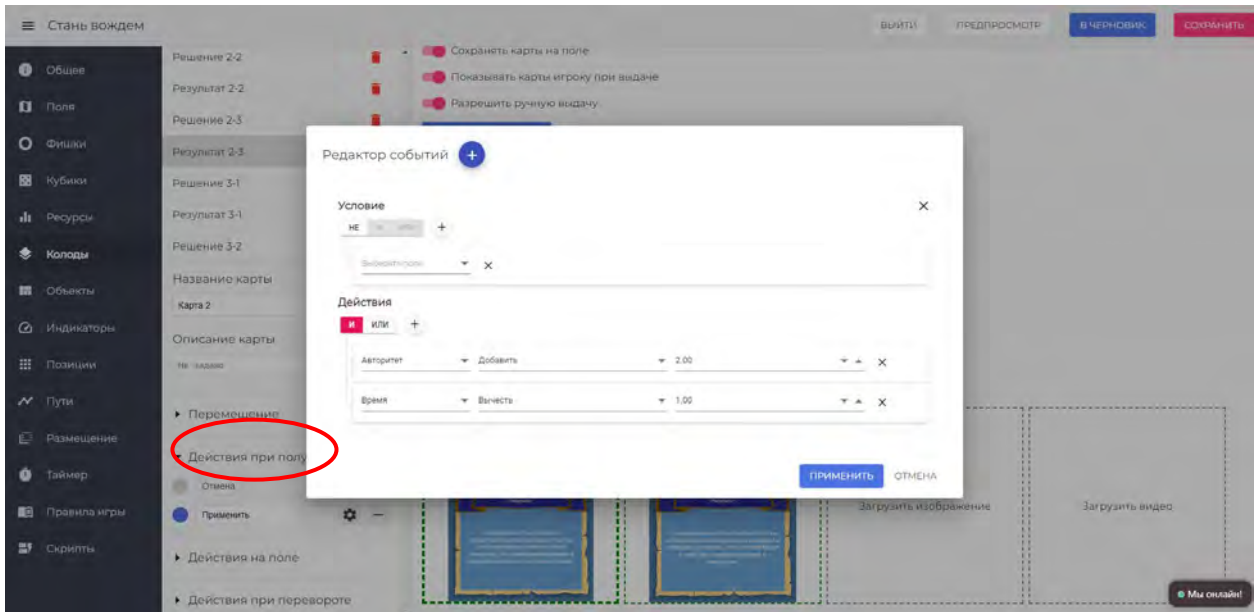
Стань вождем

ВЫЙТИ ПРЕДПРОСМОТР В ЧЕРНОВИК СОХРАНИТЬ

Общее
Поля
Фишки
Кубики
Ресурсы
Колоды
Объекты
Индикаторы
Позиции
Пути
Размещение
Таймер
Правила игры
Скрипты

Решение 2-2
Результат 2-2
Решение 2-3
Результат 2-3
Решение 3-1
Результат 3-1
Решение 3-2

Название карты
Карта 2

Описание карты
Не задано

▸ Перемещение
▾ Действия при полу
Отмена
Применить
▸ Действия на поле
▸ Действия при перевороте

Сохранять карты на поле
Показывать карты игроку при выдаче
Разрешить ручную выдачу

Редактор событий +

Условие
НЕ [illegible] +
Выберите поле ×

Действия
И ИЛИ +
Авторитет Добавить 2,00 ×
Время Вычесть 1,00 ×

ПРИМЕНИТЬ ОТМЕНА

Загрузить изображение
Загрузить видео

Мы онлайн!